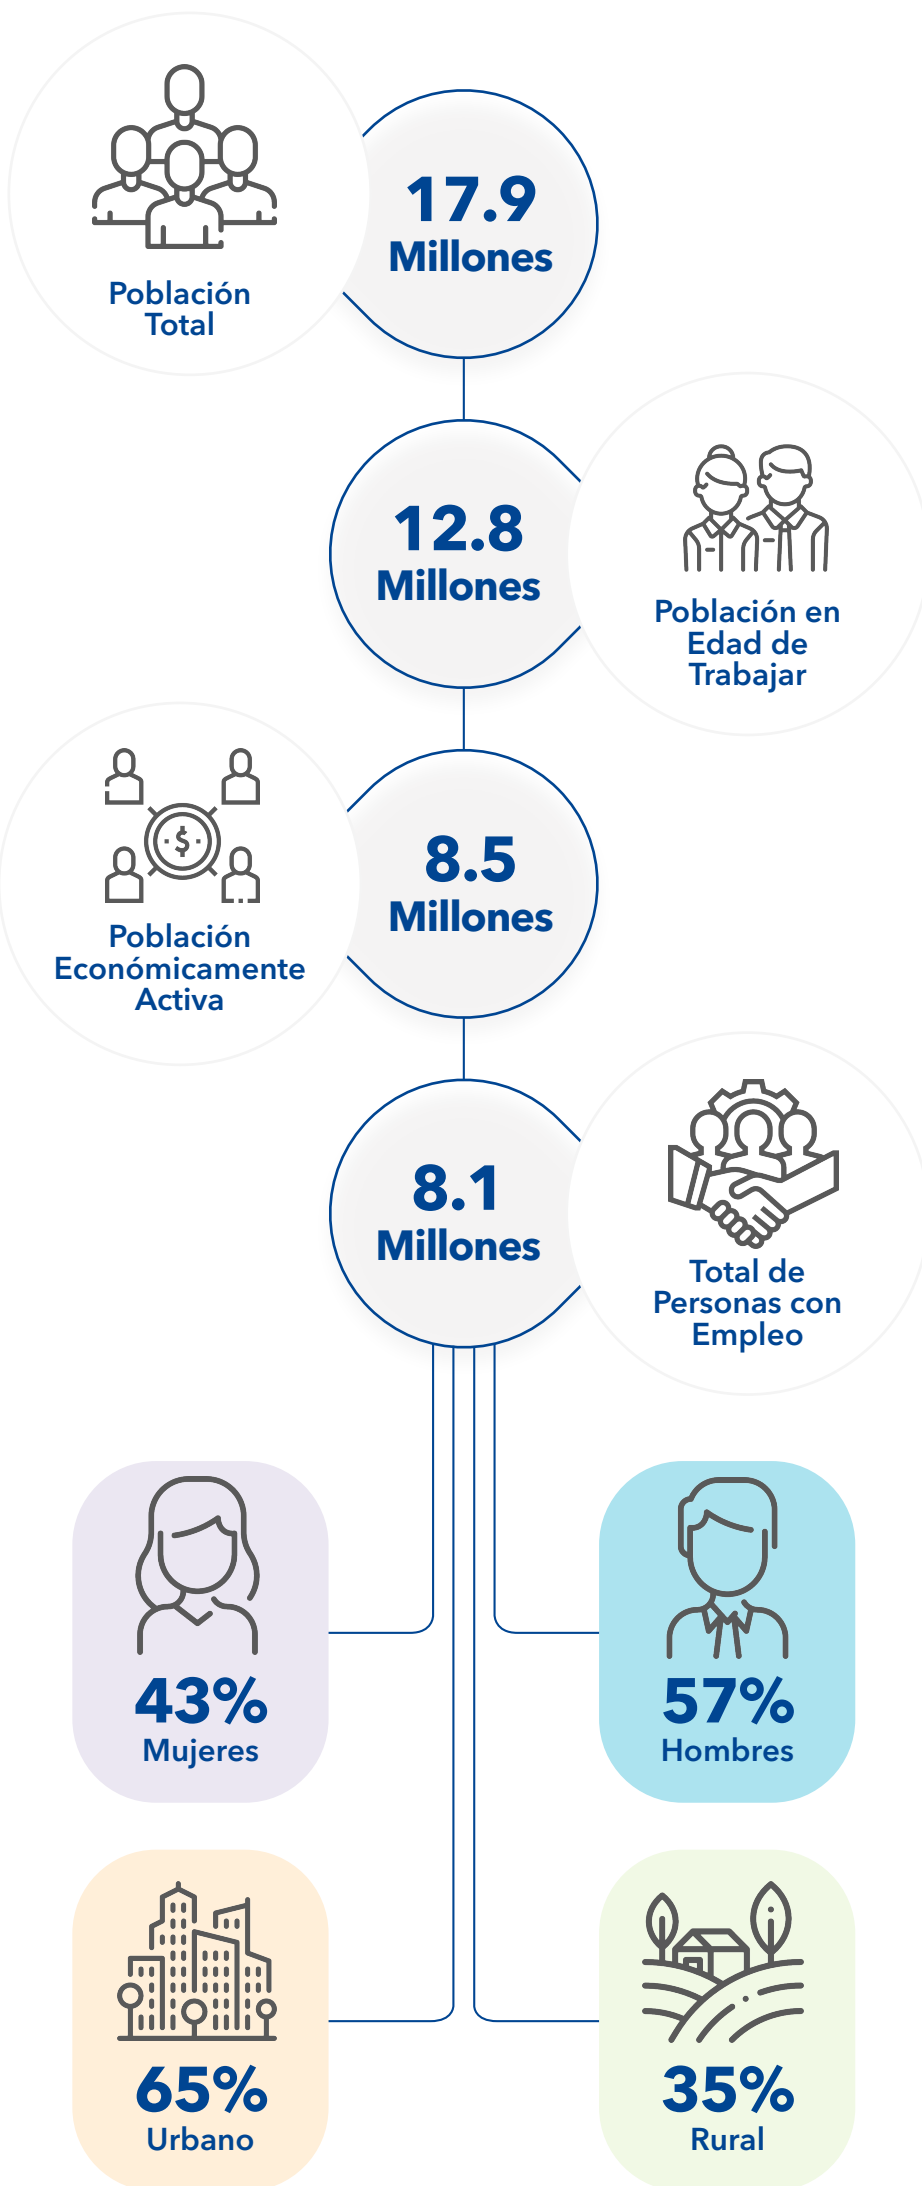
Población Total

17.9 Millones

12.8 Millones

Población en Edad de Trabajar

Población Económicamente Activa

8.5 Millones

8.1 Millones

Total de Personas con Empleo

43%
Mujeres

57%
Hombres

65%
Urbano

35%
Rural